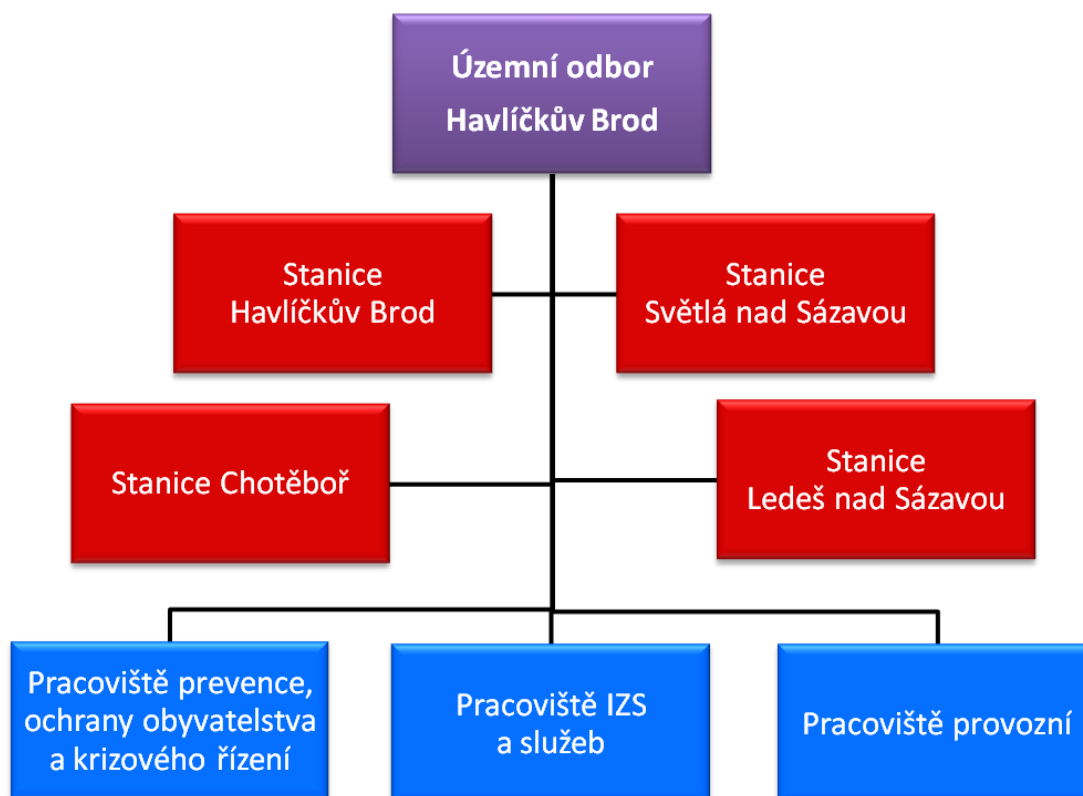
Územní odbor
Havlíčkův Brod

Stanice
Havlíčkův Brod

Stanice
Světlá nad Sázavou

Stanice Chotěboř

Stanice
Ledeš nad Sázavou

Pracoviště prevence, ochrany obyvatelstva a krizového řízení

Pracoviště IZS a služeb

Pracoviště provozní